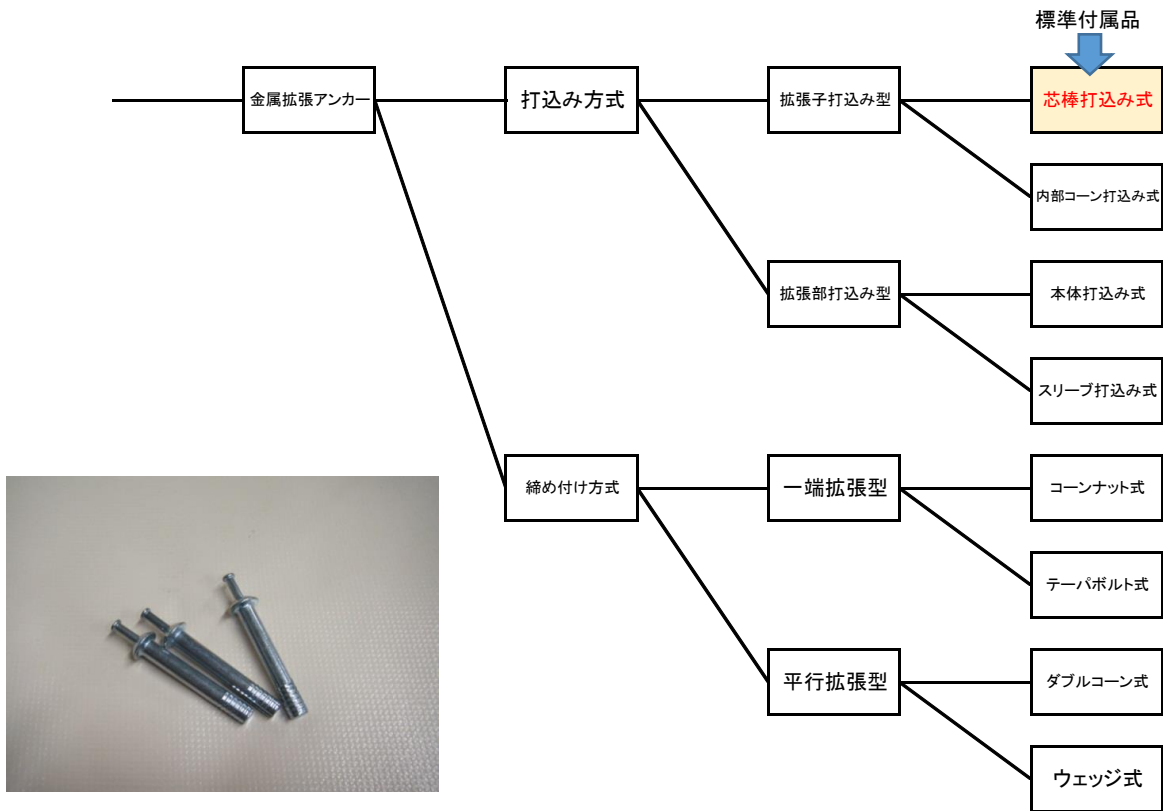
標準付属品

金属拡張アンカー

打込み方式

拡張子打込み型

芯棒打込み式

内部コーン打込み式

拡張部打込み型

本体打込み式

スリーブ打込み式

締め付け方式

一端拡張型

コーンナット式

テーパボルト式

平行拡張型

ダブルコーン式

ウェッジ式